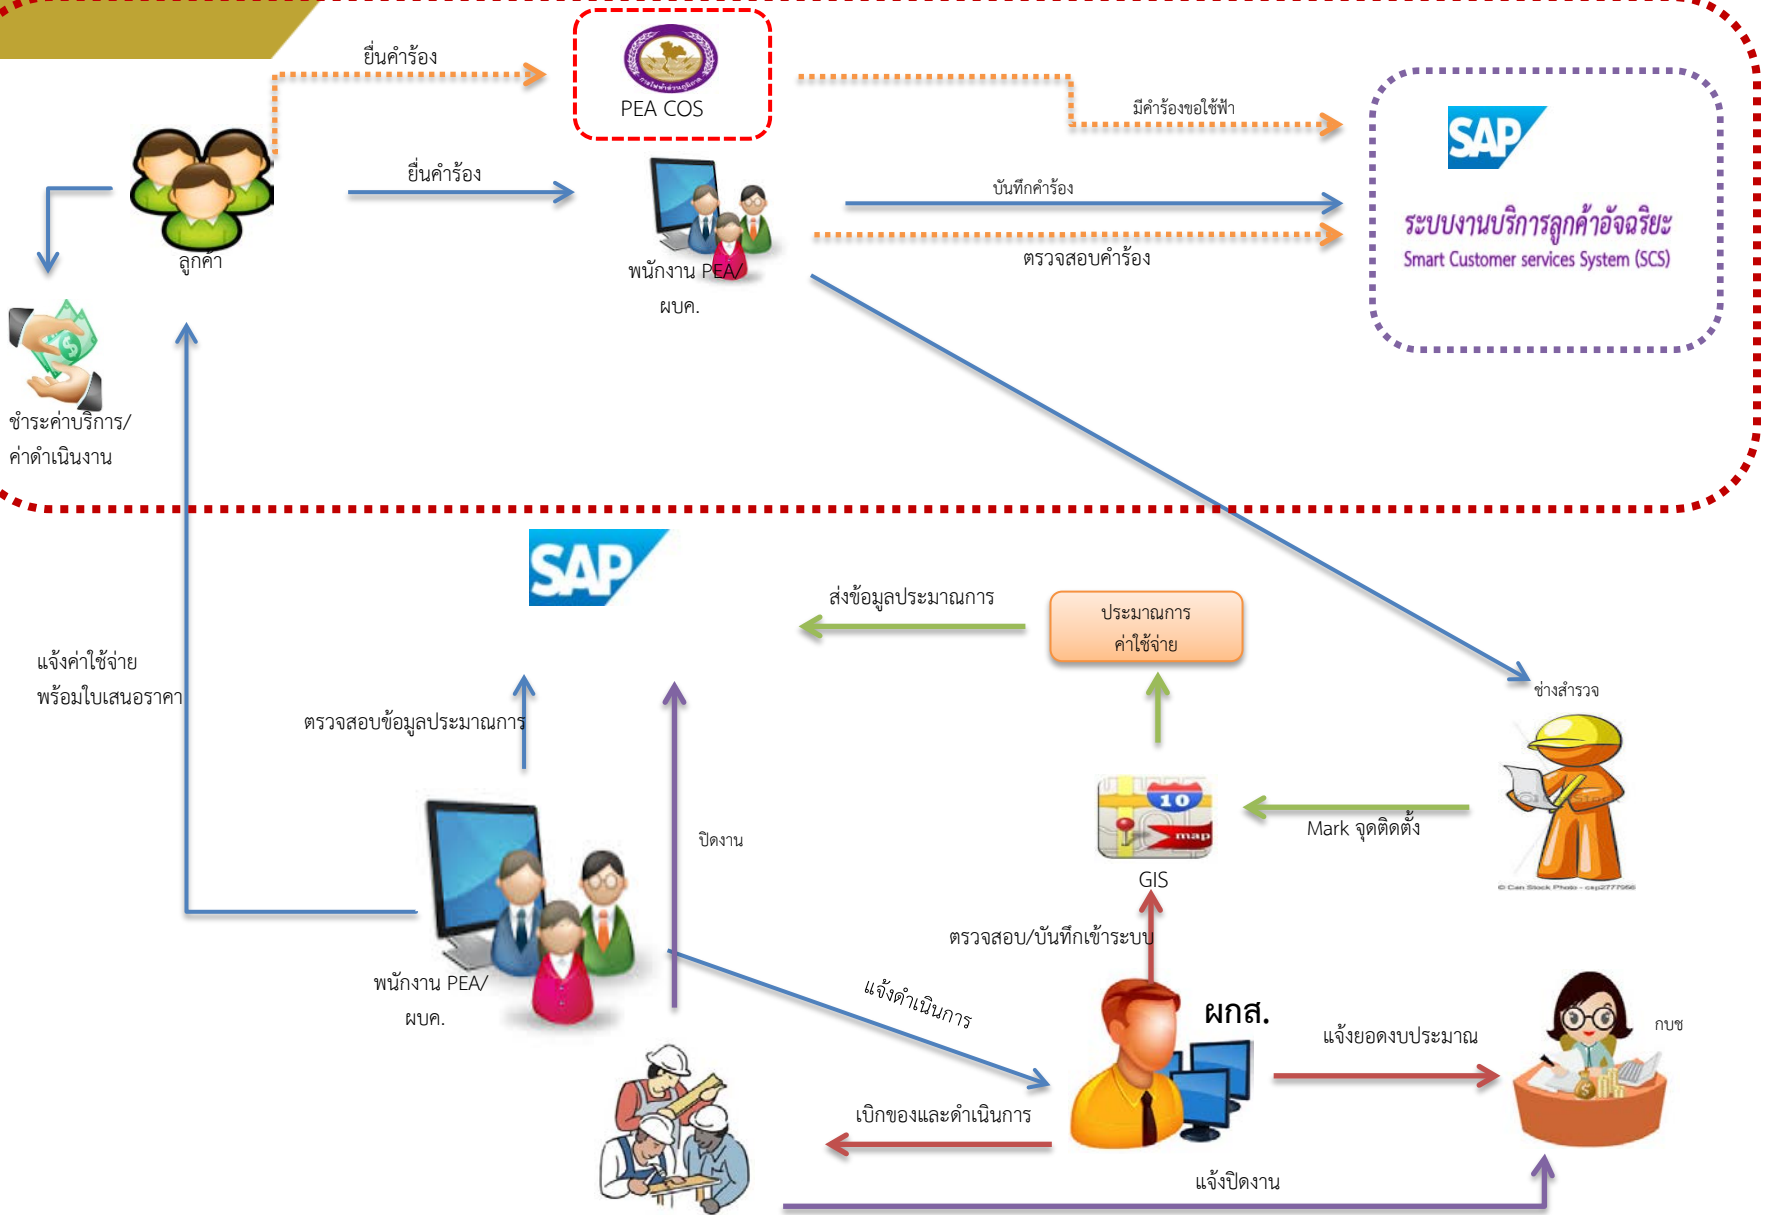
ยื่นคำร้อง

PEA COS

มีคำร้องขอใช้ไฟ

SAP

ระบบงานบริการลูกค้าอัจฉริยะ
Smart Customer services System (SCS)

ยื่นคำร้อง

บันทึกคำร้อง

ตรวจสอบคำร้อง

ลูกค้า

พนักงาน PEA/ ผบค.

ชำระค่าบริการ/ ค่าดำเนินงาน

SAP

ส่งข้อมูลประมาณการ

ประมาณการ ค่าใช้จ่าย

แจ้งค่าใช้จ่าย พร้อมใบเสนอราคา

ตรวจสอบข้อมูลประมาณการ

ช่างสำรวจ

ปิดงาน

GIS

Mark จุดติดตั้ง

ตรวจสอบ/บันทึกเข้าระบบ

พนักงาน PEA/ ผบค.

แจ้งดำเนินการ

ผกส.

แจ้งยอดงบประมาณ

กบช

เบิกของและดำเนินการ

แจ้งปิดงาน